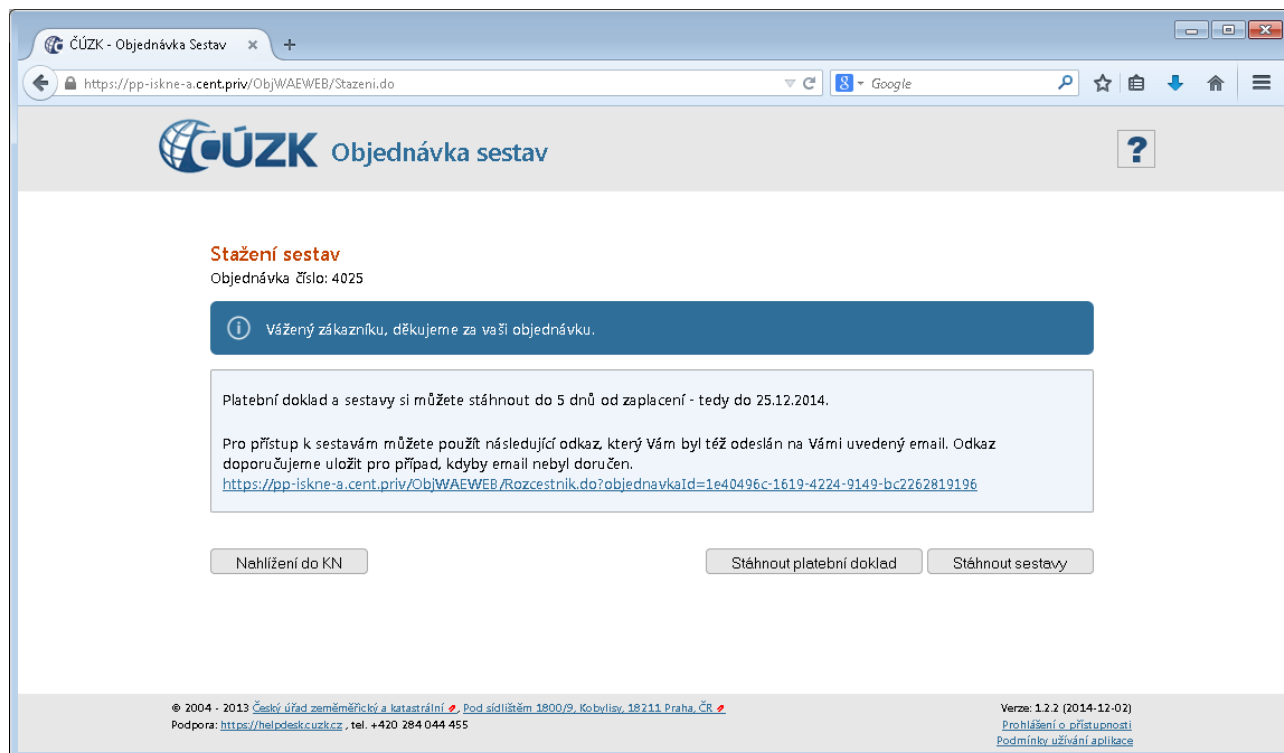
ČÚZK - Objednávka Sestav ×

https://pp-iskne-a.cent.priv/ObjWAEWEB/Stazeni.do

Google

ČÚZK Objednávka sestav

?

Stažení sestav

Objednávka číslo: 4025

Vážený zákazníku, děkujeme za vaši objednávku.

Platební doklad a sestavy si můžete stáhnout do 5 dnů od zaplacení - tedy do 25.12.2014.

Pro přístup k sestavám můžete použít následující odkaz, který Vám byl též odeslán na Vámi uvedený email. Odkaz doporučujeme uložit pro případ, kdyby email nebyl doručen.
https://pp-iskne-a.cent.priv/ObjWAEWEB/Rozcestnik.do?objednavkaId=1e40496c-1619-4224-9149-bc2262819196

Nahlížení do KN

Stáhnout platební doklad

Stáhnout sestavy

© 2004 - 2013 Český úřad zeměměřický a katastrální, Pod sídlištěm 1800/9, Kobylisy, 18211 Praha, ČR
Podpora: https://helpdesk.cuzk.cz , tel. +420 284 044 455

Verze: 1.2.2 (2014-12-02)
Prohlášení o přístupnosti
Podmínky užívání aplikace